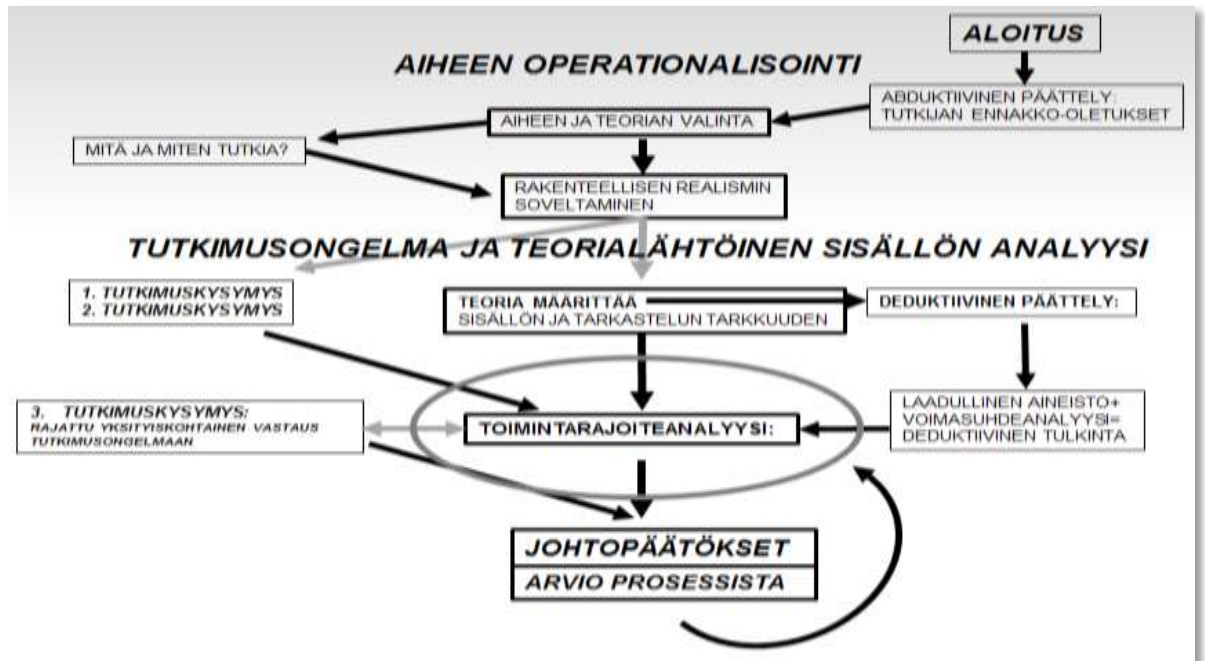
ALOITUS

AIHEEN OPERATIONALISOINTI

ABDUKTIIVINEN PÄÄTTELY:
TUTKIJAN ENNAKKO-OLETUKSET

AIHEEN JA TEORIAN VALINTA

MITÄ JA MITEN TUTKIA?

RAKENTEELLISEN REALISMIN SOVELTAMINEN

TUTKIMUSONGELMA JA TEORIALÄHTÖINEN SISÄLLÖN ANALYYSI

1. TUTKIMUSKYSYMYS
2. TUTKIMUSKYSYMYS

TEORIA MÄÄRITTÄÄ
SISÄLLÖN JA TARKASTELUN TARKKUUDEN

DEDUKTIIVINEN PÄÄTTELY:

3. TUTKIMUSKYSYMYS:
RAJATTU YKSITYISKOHTAINEN VASTAUS TUTKIMUSONGELMAAN

TOIMINTARAJOITEANALYYSI:

LAADULLINEN AINEISTO+
VOIMASUHDEANALYYSI=
DEDUKTIIVINEN TULKINTA

JOHTOPÄÄTÖKSET

ARVIO PROSESSISTA